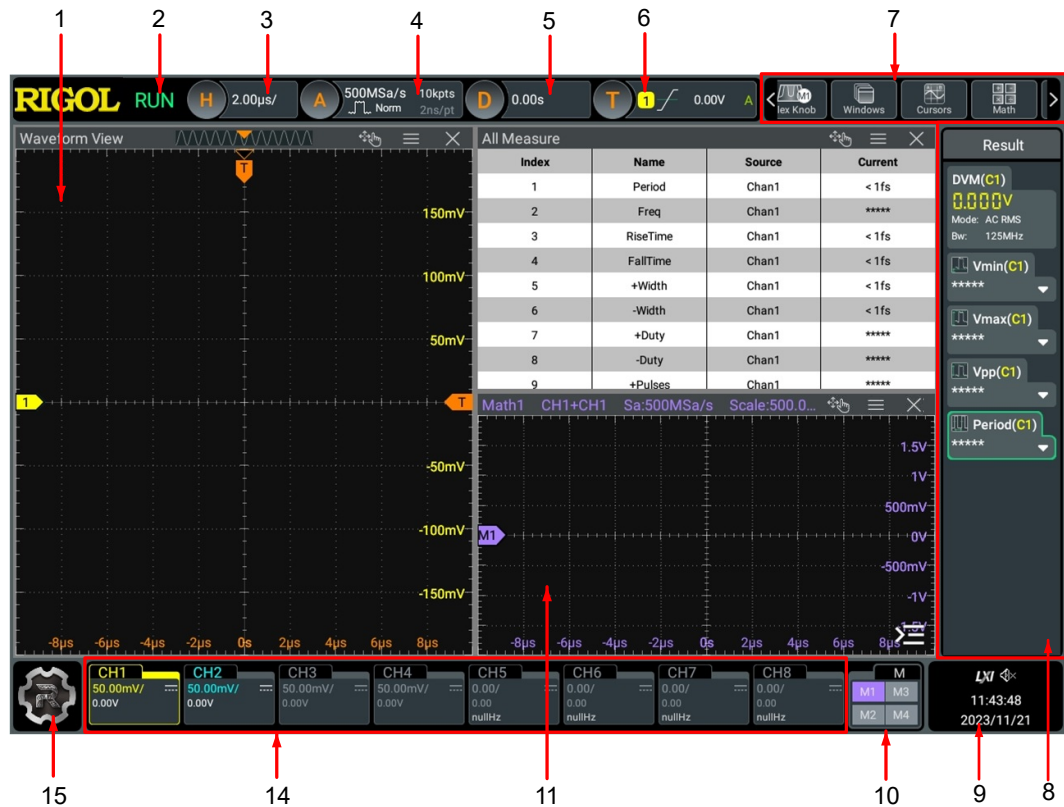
1 2 3 4 5 6 7

RIGOL RUN H 2.00μs/ A 500MSa/s Norm 10kpts 2ns/pt D 0.00s T 1 0.00V A

Flex Knob Windows Cursors Math

Waveform View

T

150mV
100mV
50mV
1
T
-50mV
-100mV
-150mV

-8μs -6μs -4μs -2μs 0s 2μs 4μs 6μs 8μs

All Measure

| Index | Name | Source | Current |
|---|---|---|---|
| 1 | Period | Chan1 | < 1fs |
| 2 | Freq | Chan1 | ***** |
| 3 | RiseTime | Chan1 | < 1fs |
| 4 | FallTime | Chan1 | < 1fs |
| 5 | +Width | Chan1 | < 1fs |
| 6 | -Width | Chan1 | < 1fs |
| 7 | +Duty | Chan1 | ***** |
| 8 | -Duty | Chan1 | ***** |
| 9 | +Pulses | Chan1 | ***** |

Math1 CH1+CH1 Sa:500MSa/s Scale:500.0...

1.5V
1V
500mV
M1 0V
-500mV
-1V

-8μs -6μs -4μs -2μs 0s 2μs 4μs 6μs 8μs

Result

DVM(C1)
0.000V
Mode: AC RMS
Bw: 125MHz

Vmin(C1)
*****

Vmax(C1)
*****

Vpp(C1)
*****

Period(C1)
*****

CH1 50.00mV/ 0.00V
CH2 50.00mV/ 0.00V
CH3 50.00mV/ 0.00V
CH4 50.00mV/ 0.00V
CH5 0.00/ 0.00 nullHz
CH6 0.00/ 0.00 nullHz
CH7 0.00/ 0.00 nullHz
CH8 0.00/ 0.00 nullHz

M
M1 M3
M2 M4

LXI
11:43:48
2023/11/21

15 14 11 10 9 8